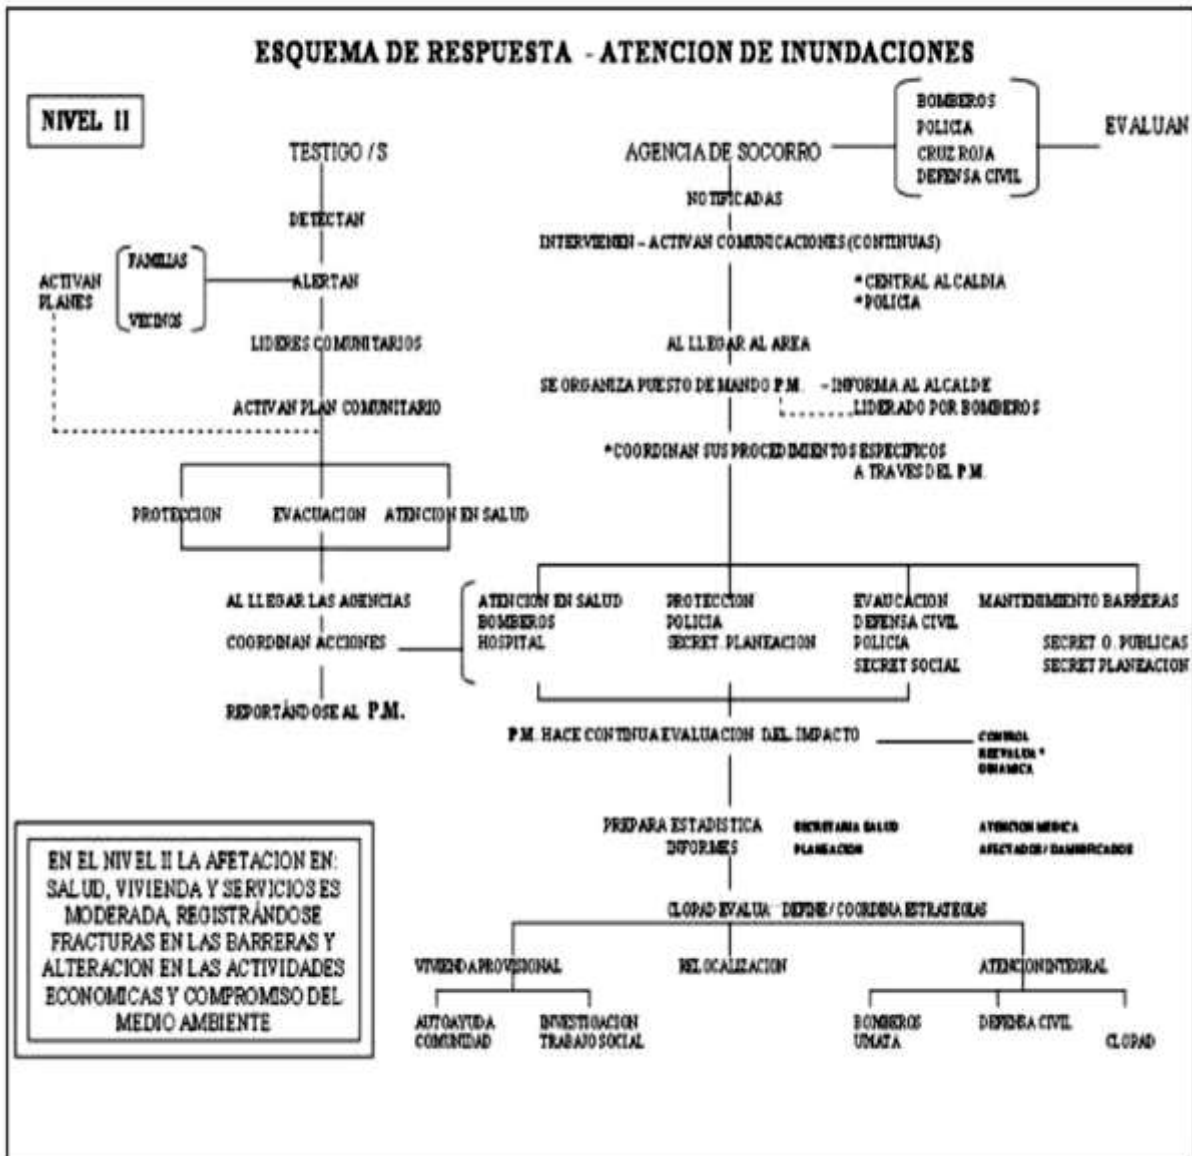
ESQUEMA DE RESPUESTA - ATENCION DE INUNDACIONES

NIVEL II

TESTIGO / S

DETECTAN

ACTIVAN PLANES

FAMILIAS

VECINOS

ALERTAN

LIDERES COMUNITARIOS

ACTIVAN PLAN COMUNITARIO

PROTECCION

EVACUACION

ATENCION EN SALUD

AL LLEGAR LAS AGENCIAS

COORDINAN ACCIONES

REPORTÁNDOSE AL P.M.

AGENCIA DE SOCORRO

BOMBEROS
POLICIA
CRUZ ROJA
DEFENSA CIVIL

EVALUAN

NOTIFICADAS

INTERVIENEN – ACTIVAN COMUNICACIONES (CONTINUAS)

*CENTRAL ALCALDIA
*POLICIA

AL LLEGAR AL AREA

SE ORGANIZA PUESTO DE MANDO P.M. – INFORMA AL ALCALDE
LIDERADO POR BOMBEROS

*COORDINAN SUS PROCEDIMIENTOS ESPECIFICOS A TRAVES DEL P.M.

ATENCION EN SALUD
BOMBEROS
HOSPITAL

PROTECCION
POLICIA
SECRET. PLANEACION

EVAUCACION
DEFENSA CIVIL
POLICIA
SECRET SOCIAL

MANTENIMIENTO BARRERAS

SECRET O. PUBLICAS
SECRET PLANEACION

P.M. HACE CONTINUA EVALUACION DEL IMPACTO

CONTROL
REEVALUA *
DINAMICA

PREPARA ESTADISTICA
INFORMES

SECRETARIA SALUD
PLANEACION

ATENCION MEDICA
AFECTADOS / DAMNIFICADOS

EN EL NIVEL II LA AFETACION EN: SALUD, VIVIENDA Y SERVICIOS ES MODERADA, REGISTRÁNDOSE FRACTURAS EN LAS BARRERAS Y ALTERACION EN LAS ACTIVIDADES ECONOMICAS Y COMPROMISO DEL MEDIO AMBIENTE

CLOPAD EVALUA - DEFINE / COORDINA ESTRATEGIAS

VIVIENDA PROVISIONAL

RELOCALIZACION

ATENCION INTEGRAL

AUTOAYUDA
COMUNIDAD

INVESTIGACION
TRABAJO SOCIAL

BOMBEROS
UMATA

DEFENSA CIVIL

CLOPAD